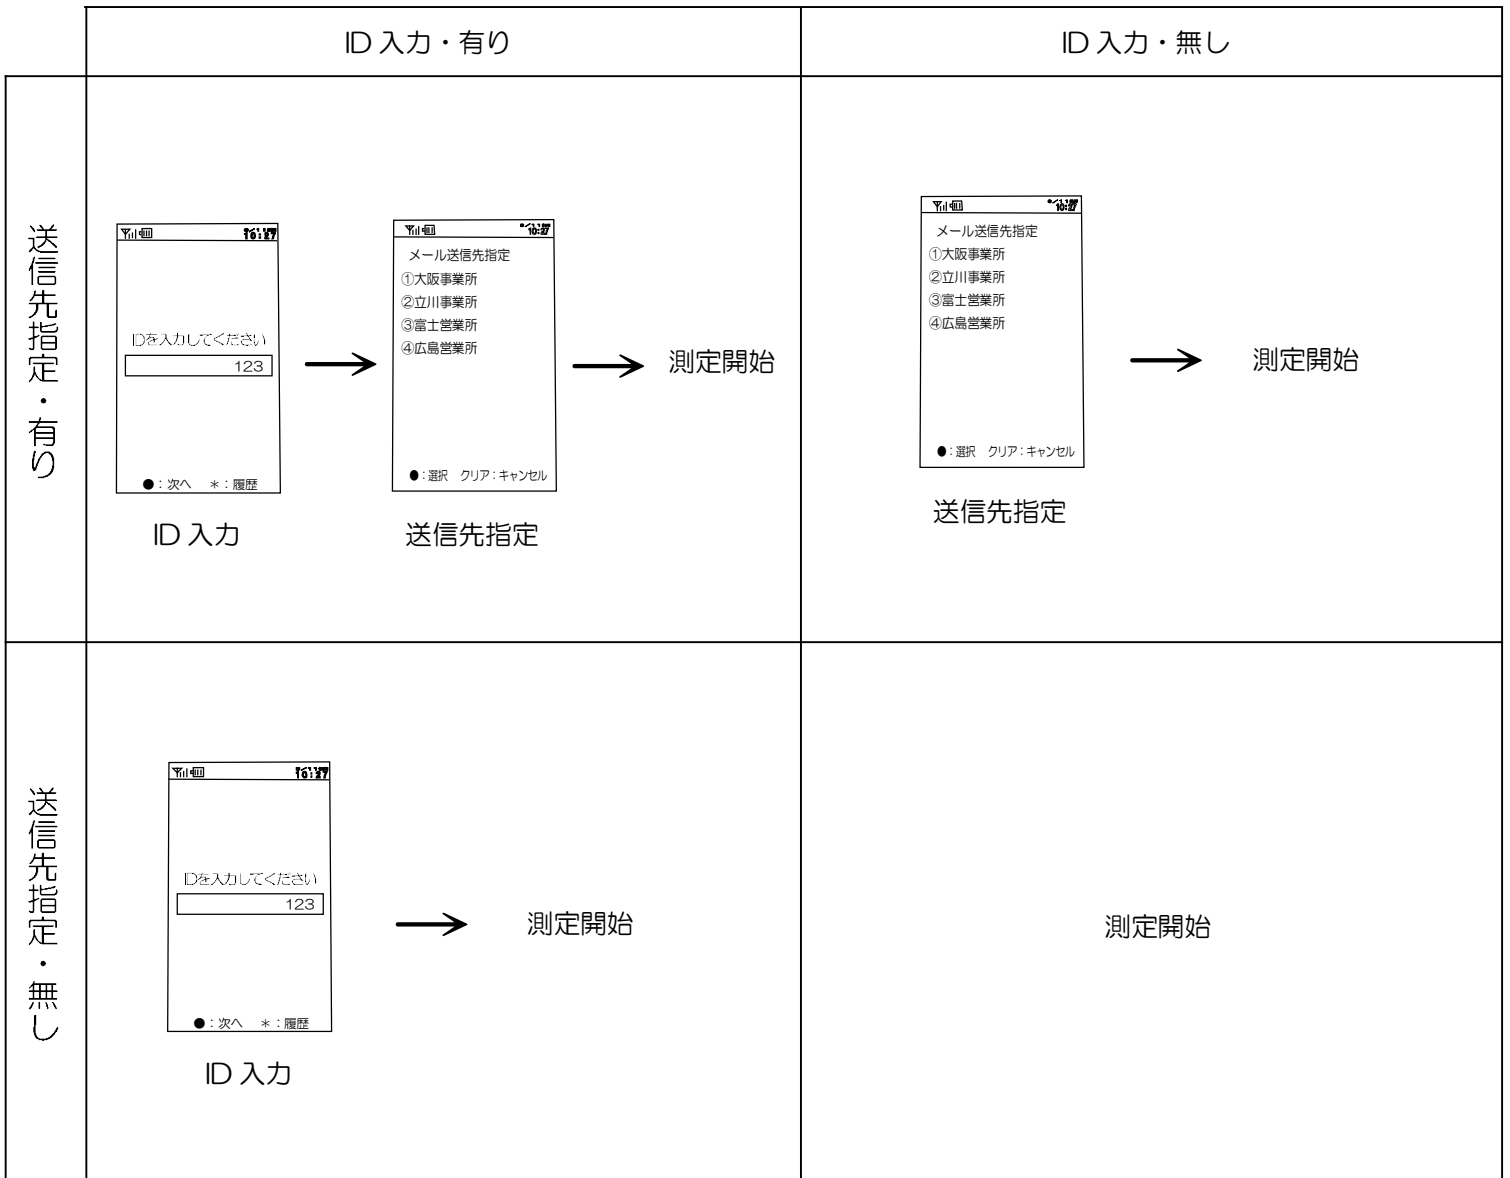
| | ID 入力・有り | ID 入力・無し |
|---|---|---|
| 送信先指定・有り | 16:27 IDを入力してください 123 ●：次へ ＊：履歴 ID 入力 → 16:27 メール送信先指定 ①大阪事業所 ②立川事業所 ③富士営業所 ④広島営業所 ●：選択 クリア：キャンセル 送信先指定 → 測定開始 | 16:27 メール送信先指定 ①大阪事業所 ②立川事業所 ③富士営業所 ④広島営業所 ●：選択 クリア：キャンセル 送信先指定 → 測定開始 |
| 送信先指定・無し | 16:27 IDを入力してください 123 ●：次へ ＊：履歴 ID 入力 → 測定開始 | 測定開始 |